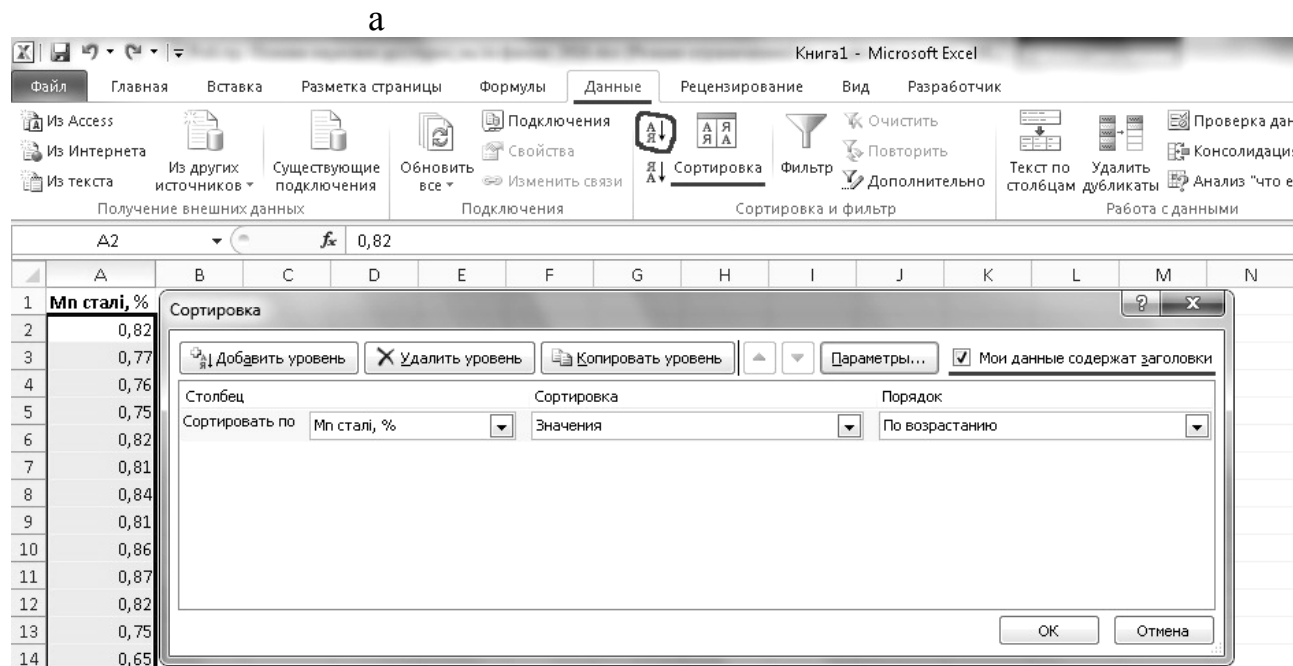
а

Книга1 - Microsoft Excel

Файл Главная Вставка Разметка страницы Формулы Данные Рецензирование Вид Разработчик

Из Access
Из Интернета
Из текста
Из других источников
Существующие подключения
Получение внешних данных

Обновить все
Подключения
Свойства
Изменить связи
Подключения

Сортировка
Фильтр
Очистить
Повторить
Дополнительно
Сортировка и фильтр

Текст по столбцам
Удалить дубликаты
Проверка дан
Консолидаци
Анализ "что е
Работа с данными

A2 $f_x$ 0,82

| | A | B | C | D | E | F | G | H | I | J | K | L | M | N |
|---|---|---|---|---|---|---|---|---|---|---|---|---|---|---|
| 1 | Mn сталі, % | | | | | | | | | | | | | |
| 2 | 0,82 | | | | | | | | | | | | | |
| 3 | 0,77 | | | | | | | | | | | | | |
| 4 | 0,76 | | | | | | | | | | | | | |
| 5 | 0,75 | | | | | | | | | | | | | |
| 6 | 0,82 | | | | | | | | | | | | | |
| 7 | 0,81 | | | | | | | | | | | | | |
| 8 | 0,84 | | | | | | | | | | | | | |
| 9 | 0,81 | | | | | | | | | | | | | |
| 10 | 0,86 | | | | | | | | | | | | | |
| 11 | 0,87 | | | | | | | | | | | | | |
| 12 | 0,82 | | | | | | | | | | | | | |
| 13 | 0,75 | | | | | | | | | | | | | |
| 14 | 0,65 | | | | | | | | | | | | | |

Сортировка

Добавить уровень
Удалить уровень
Копировать уровень
Параметры...
Мои данные содержат заголовки

| Столбец | | Сортировка | Порядок |
|---|---|---|---|
| Сортировать по | Mn сталі, % | Значения | По возрастанию |

ОК Отмена